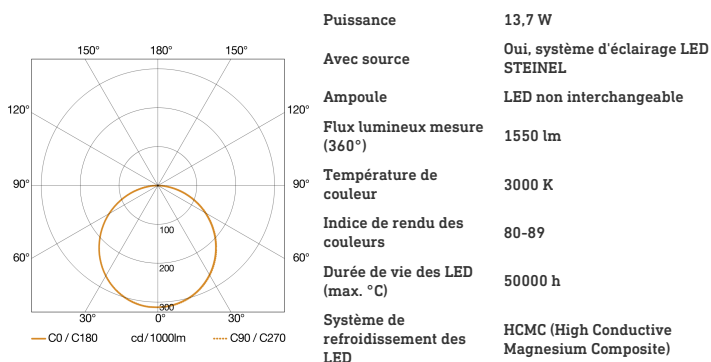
150° 180° 150°

120° 120°

90° 90°

60° 60°

30° 0° 30°

100

200

300

C0 / C180 cd / 1000lm C90 / C270

| | |
|---|---|
| Puissance | 13,7 W |
| Avec source | Oui, système d'éclairage LED STEINEL |
| Ampoule | LED non interchangeable |
| Flux lumineux mesure (360°) | 1550 lm |
| Température de couleur | 3000 K |
| Indice de rendu des couleurs | 80-89 |
| Durée de vie des LED (max. °C) | 50000 h |
| Système de refroidissement des LED | HCMC (High Conductive Magnesium Composite) |